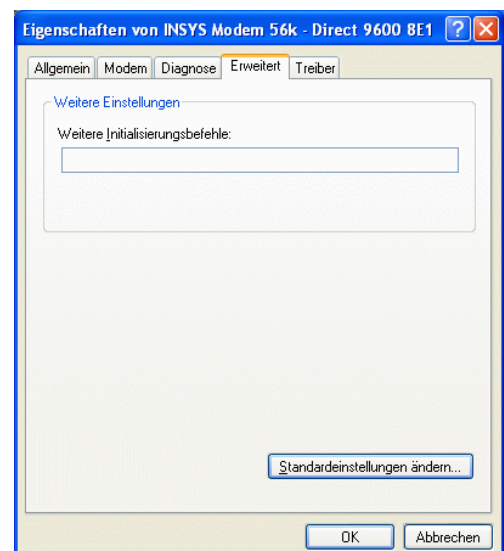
Eigenschaften von INSYS Modem 56k - Direct 9600 8E1

Allgemein | Modem | Diagnose | Erweitert | Treiber

Weitere Einstellungen

Weitere Initialisierungsbefehle:

Standardeinstellungen ändern...

OK | Abbrechen